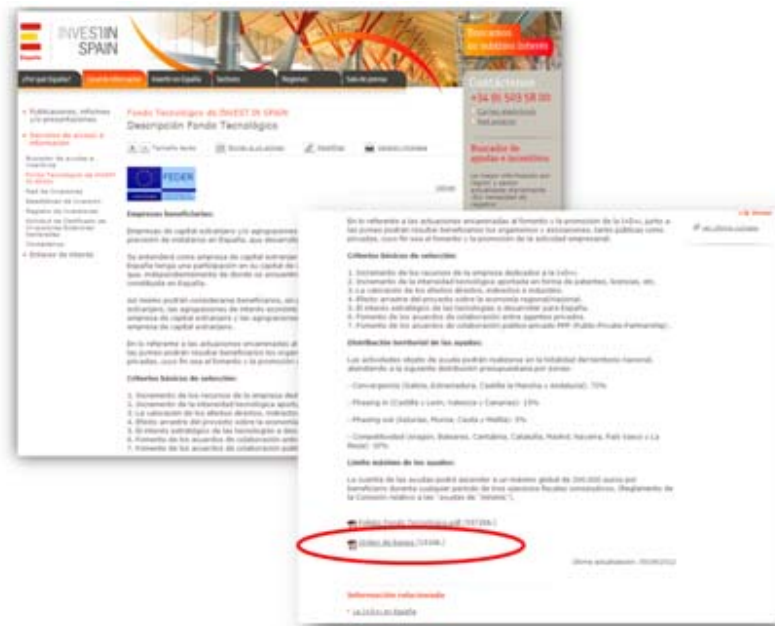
INVEST IN SPAIN

España

¿Por qué España? | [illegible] | Invertir en España | Sectores | Regiones | Sala de prensa

Buscador de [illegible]

Contáctenos
+34 91 503 58 00

Publicaciones, informes y/o presentaciones

Servicios de acceso a información

Buscador de ayudas e incentivos
Fondo Tecnológico de INVEST IN SPAIN
Red de Inversores
Beneficios de Creación
Registro de Inversiones
Inversión en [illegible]
Enlaces de interés

Fondo Tecnológico de INVEST IN SPAIN
Descripción Fondo Tecnológico

Tamaño texto | Enviar a un amigo | Imprimir | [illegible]

FEDER

Empresas beneficiarias:

Empresas de capital extranjero y/o agrupaciones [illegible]

Su entidad como empresa de capital extranjero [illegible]

Así mismo podrán considerarse beneficiarios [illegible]

En lo referente a las actuaciones encaminadas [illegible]

Criterios básicos de selección:

1. Incremento de los recursos de la empresa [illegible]
2. Incremento de la intensidad tecnológica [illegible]
3. La ubicación de los efectos directos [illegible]
4. Efecto arrastre del proyecto sobre la economía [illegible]
5. El interés estratégico de las tecnologías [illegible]
6. Fomento de los acuerdos de colaboración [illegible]
7. Fomento de los acuerdos de colaboración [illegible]

En lo referente a las actuaciones encaminadas al fomento y la promoción de la I+D+i, junto a las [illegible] podrán resultar beneficiarios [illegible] organismos y asociaciones, tanto públicas como privadas, cuyo fin sea el fomento y la promoción de la actividad empresarial.

Criterios básicos de selección:

1. Incremento de los recursos de la empresa dedicados a la I+D+i.
2. Incremento de la intensidad tecnológica aportada en forma de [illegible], licencias, etc.
3. La ubicación de los efectos directos, indirectos e inducidos.
4. Efecto arrastre del proyecto sobre la economía regional/nacional.
5. El interés estratégico de las tecnologías a desarrollar para España.
6. Fomento de los acuerdos de colaboración entre agentes privados.
7. Fomento de los acuerdos de colaboración público privado PPP (Public Private Partnership).

Distribución territorial de las ayudas:

Las actividades objeto de ayuda podrán realizarse en la totalidad del territorio nacional, atendiendo a la siguiente distribución presupuestaria por zonas:

- Convergencia (Galicia, Extremadura, Castilla la Mancha y Andalucía): 70%

- Phasing in (Castilla y León, Valencia y Canarias): 15%

- Phasing out (Asturias, Murcia, Ceuta y Melilla): 5%

- Competitividad (Aragón, Baleares, Cantabria, Cataluña, Madrid, Navarra, País Vasco y La Rioja): 10%

Límite máximo de las ayudas:

La cuantía de las ayudas podrá ascender a un máximo global de 200.000 euros por beneficiario durante cualquier período de tres ejercicios fiscales consecutivos. (Reglamento de la Comisión relativo a las "ayudas de minimis").

Folleto Fondo Tecnológico.pdf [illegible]

Orden de bases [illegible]

Última actualización: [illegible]

Información relacionada

La I+D+i en España